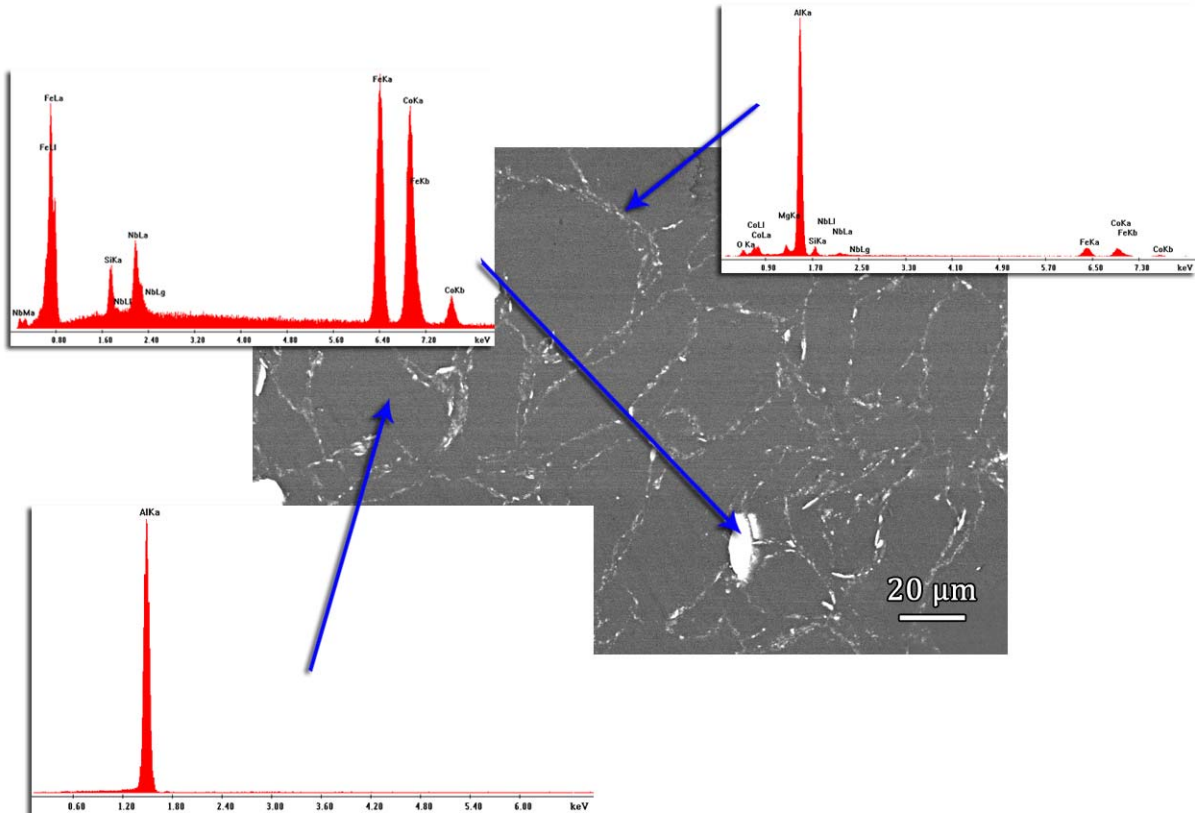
FeLa
FeLl
SiKa
NbLa
NbLl
NbLg
NbMa
FeKa
CoKa
FeKb
CoKb
0.80 1.60 2.40 3.20 4.00 4.80 5.60 6.40 7.20 keV

AlKa
CoLl
CoLa
O Ka
MgKa
NbLl
NbLa
SiKa
NbLg
FeKa
CoKa
FeKb
CoKb
0.90 1.70 2.50 3.30 4.10 4.90 5.70 6.50 7.30 keV

20 μm

AlKa
0.60 1.20 1.80 2.40 3.00 3.60 4.20 4.80 5.40 6.00 keV